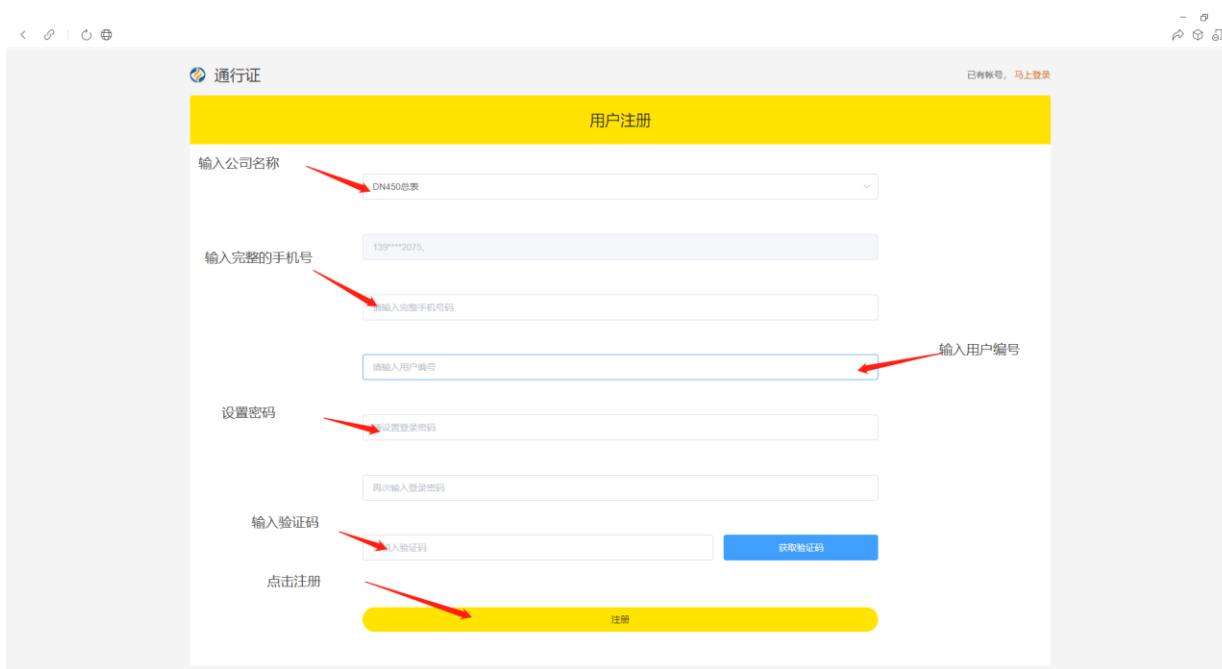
通行证

已有帐号，马上登录

用户注册

输入公司名称

DN450总表

139****2075,

输入完整的手机号

请输入完整手机号码

请输入用户编号

输入用户编号

设置密码

请设置登录密码

再次输入登录密码

输入验证码

请输入验证码

获取验证码

点击注册

注册